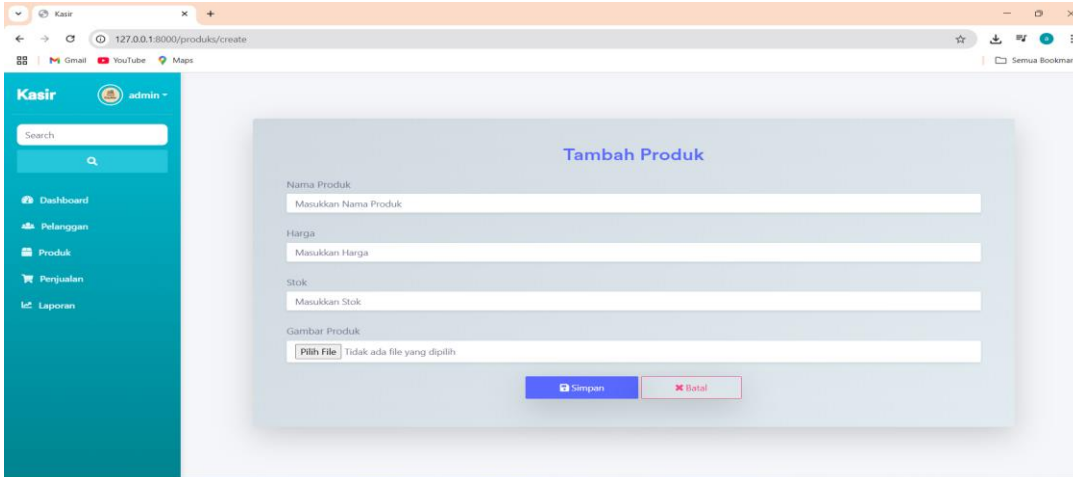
Kasir
127.0.0.1:8000/produks/create
Gmail YouTube Maps
Semua Bookmar

Kasir admin
Search
Dashboard
Pelanggan
Produk
Penjualan
Laporan

Tambah Produk
Nama Produk
Masukkan Nama Produk
Harga
Masukkan Harga
Stok
Masukkan Stok
Gambar Produk
Pilih File Tidak ada file yang dipilih
Simpan
Batal